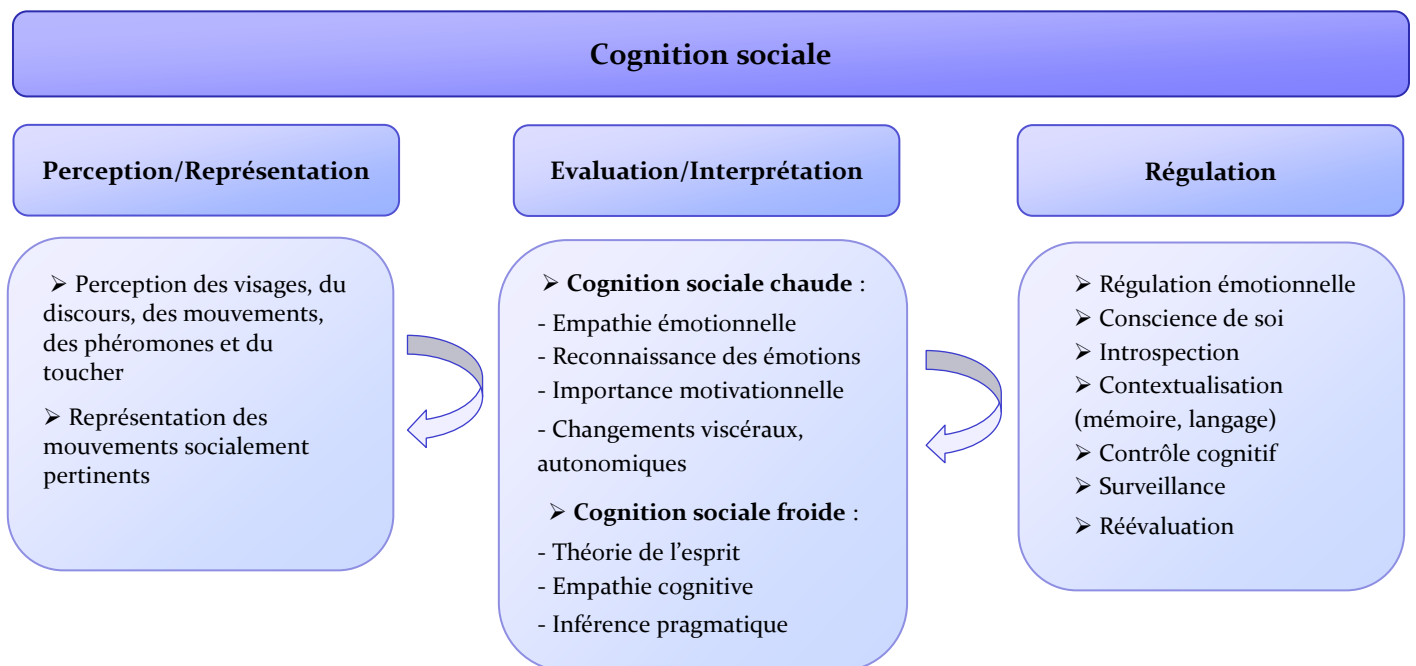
Cognition sociale

Perception/Représentation

Evaluation/Interprétation

Régulation

➢ Perception des visages, du discours, des mouvements, des phéromones et du toucher

➢ Représentation des mouvements socialement pertinents

➢ **Cognition sociale chaude** :

- Empathie émotionnelle
- Reconnaissance des émotions
- Importance motivationnelle
- Changements viscéraux, autonomiques

➢ **Cognition sociale froide** :

- Théorie de l'esprit
- Empathie cognitive
- Inférence pragmatique

➢ Régulation émotionnelle
➢ Conscience de soi
➢ Introspection
➢ Contextualisation (mémoire, langage)
➢ Contrôle cognitif
➢ Surveillance
➢ Réévaluation